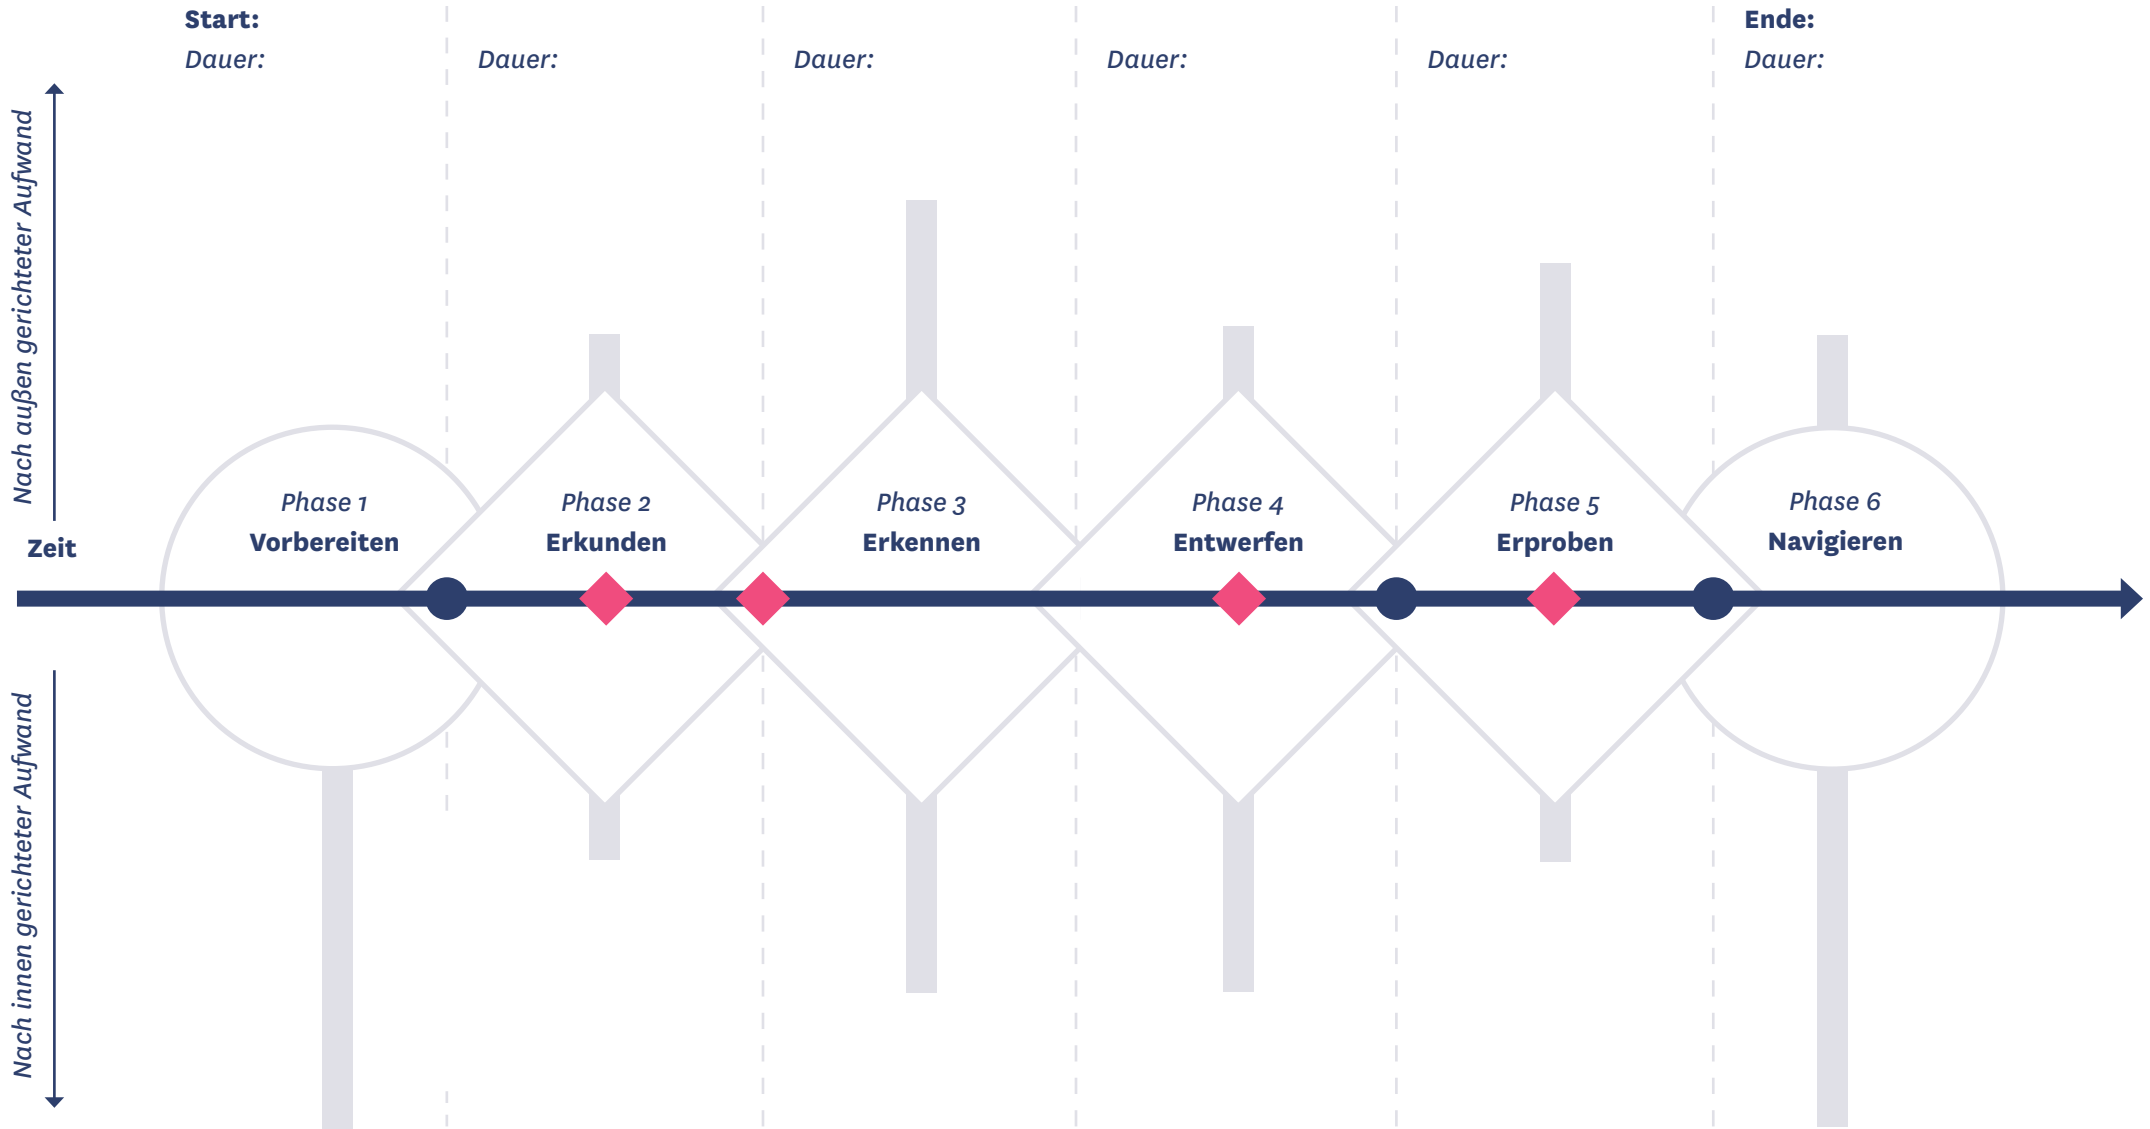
Start:
Dauer:

Dauer:

Dauer:

Dauer:

Dauer:

Ende:
Dauer:

Nach außen gerichteter Aufwand

Zeit

Phase 1
Vorbereiten

Phase 2
Erkunden

Phase 3
Erkennen

Phase 4
Entwerfen

Phase 5
Erproben

Phase 6
Navigieren

Nach innen gerichteter Aufwand